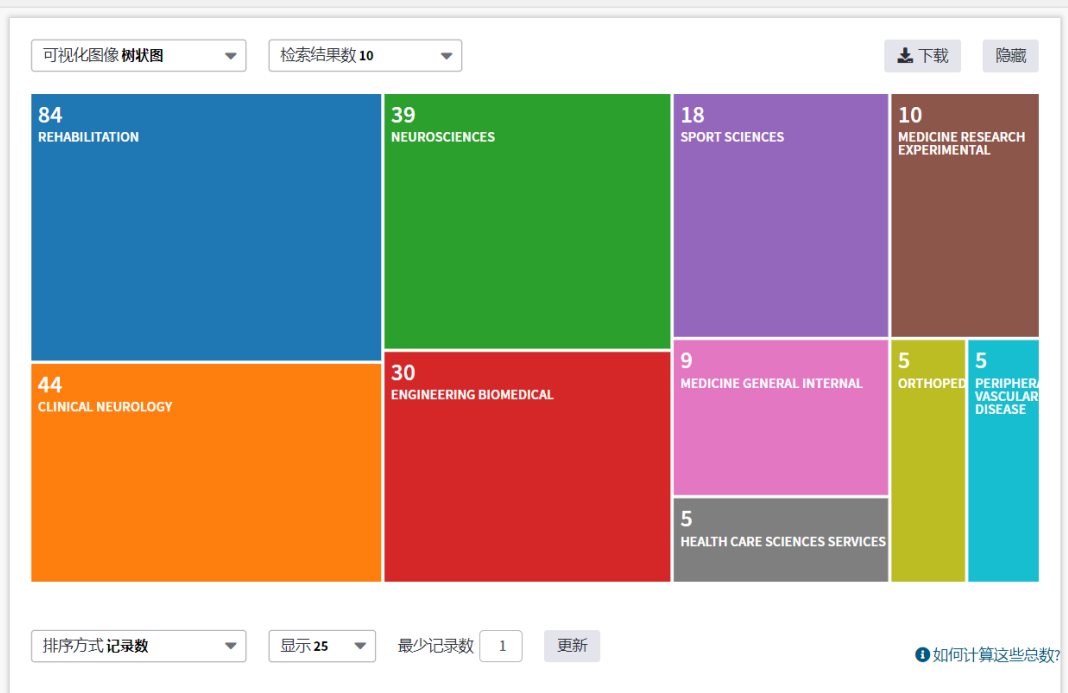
可视化图像 树状图

检索结果数 10

下载

隐藏

84
REHABILITATION

39
NEUROSCIENCES

18
SPORT SCIENCES

10
MEDICINE RESEARCH EXPERIMENTAL

44
CLINICAL NEUROLOGY

30
ENGINEERING BIOMEDICAL

9
MEDICINE GENERAL INTERNAL

5
ORTHOPED

5
PERIPHERA VASCULAR DISEASE

5
HEALTH CARE SCIENCES SERVICES

排序方式 记录数

显示 25

最少记录数 1

更新

如何计算这些总数?